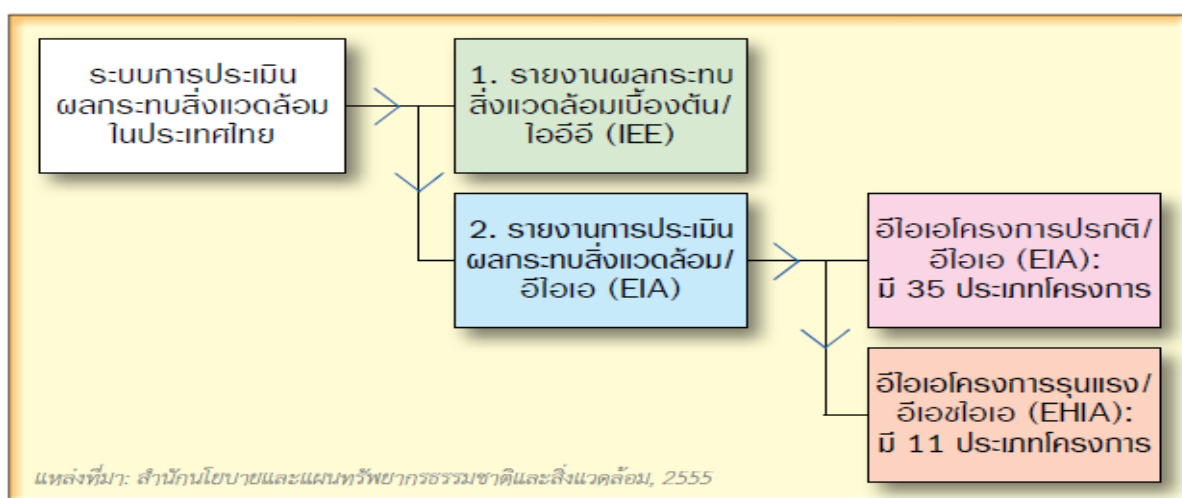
ระบบการประเมินผลกระทบสิ่งแวดล้อมในประเทศไทย

1. รายงานผลกระทบสิ่งแวดล้อมเบื้องต้น/ไออีอี (IEE)

2. รายงานการประเมินผลกระทบสิ่งแวดล้อม/อีไอเอ (EIA)

อีไอเอโครงการปรกติ/อีไอเอ (EIA): มี 35 ประเภทโครงการ

อีไอเอโครงการรุนแรง/อีเอชไอเอ (EHIA): มี 11 ประเภทโครงการ

แหล่งที่มา: สำนักนโยบายและแผนทรัพยากรธรรมชาติและสิ่งแวดล้อม, 2555